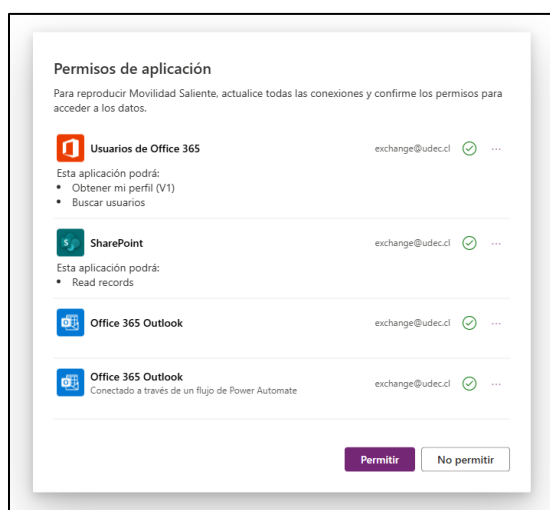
Permisos de aplicación

Para reproducir Movilidad Saliente, actualice todas las conexiones y confirme los permisos para acceder a los datos.

Usuarios de Office 365
exchange@udec.cl ···

Esta aplicación podrá:
• Obtener mi perfil (V1)
• Buscar usuarios

SharePoint
exchange@udec.cl ···

Esta aplicación podrá:
• Read records

Office 365 Outlook
exchange@udec.cl ···

Office 365 Outlook
Conectado a través de un flujo de Power Automate
exchange@udec.cl ···

Permitir
No permitir